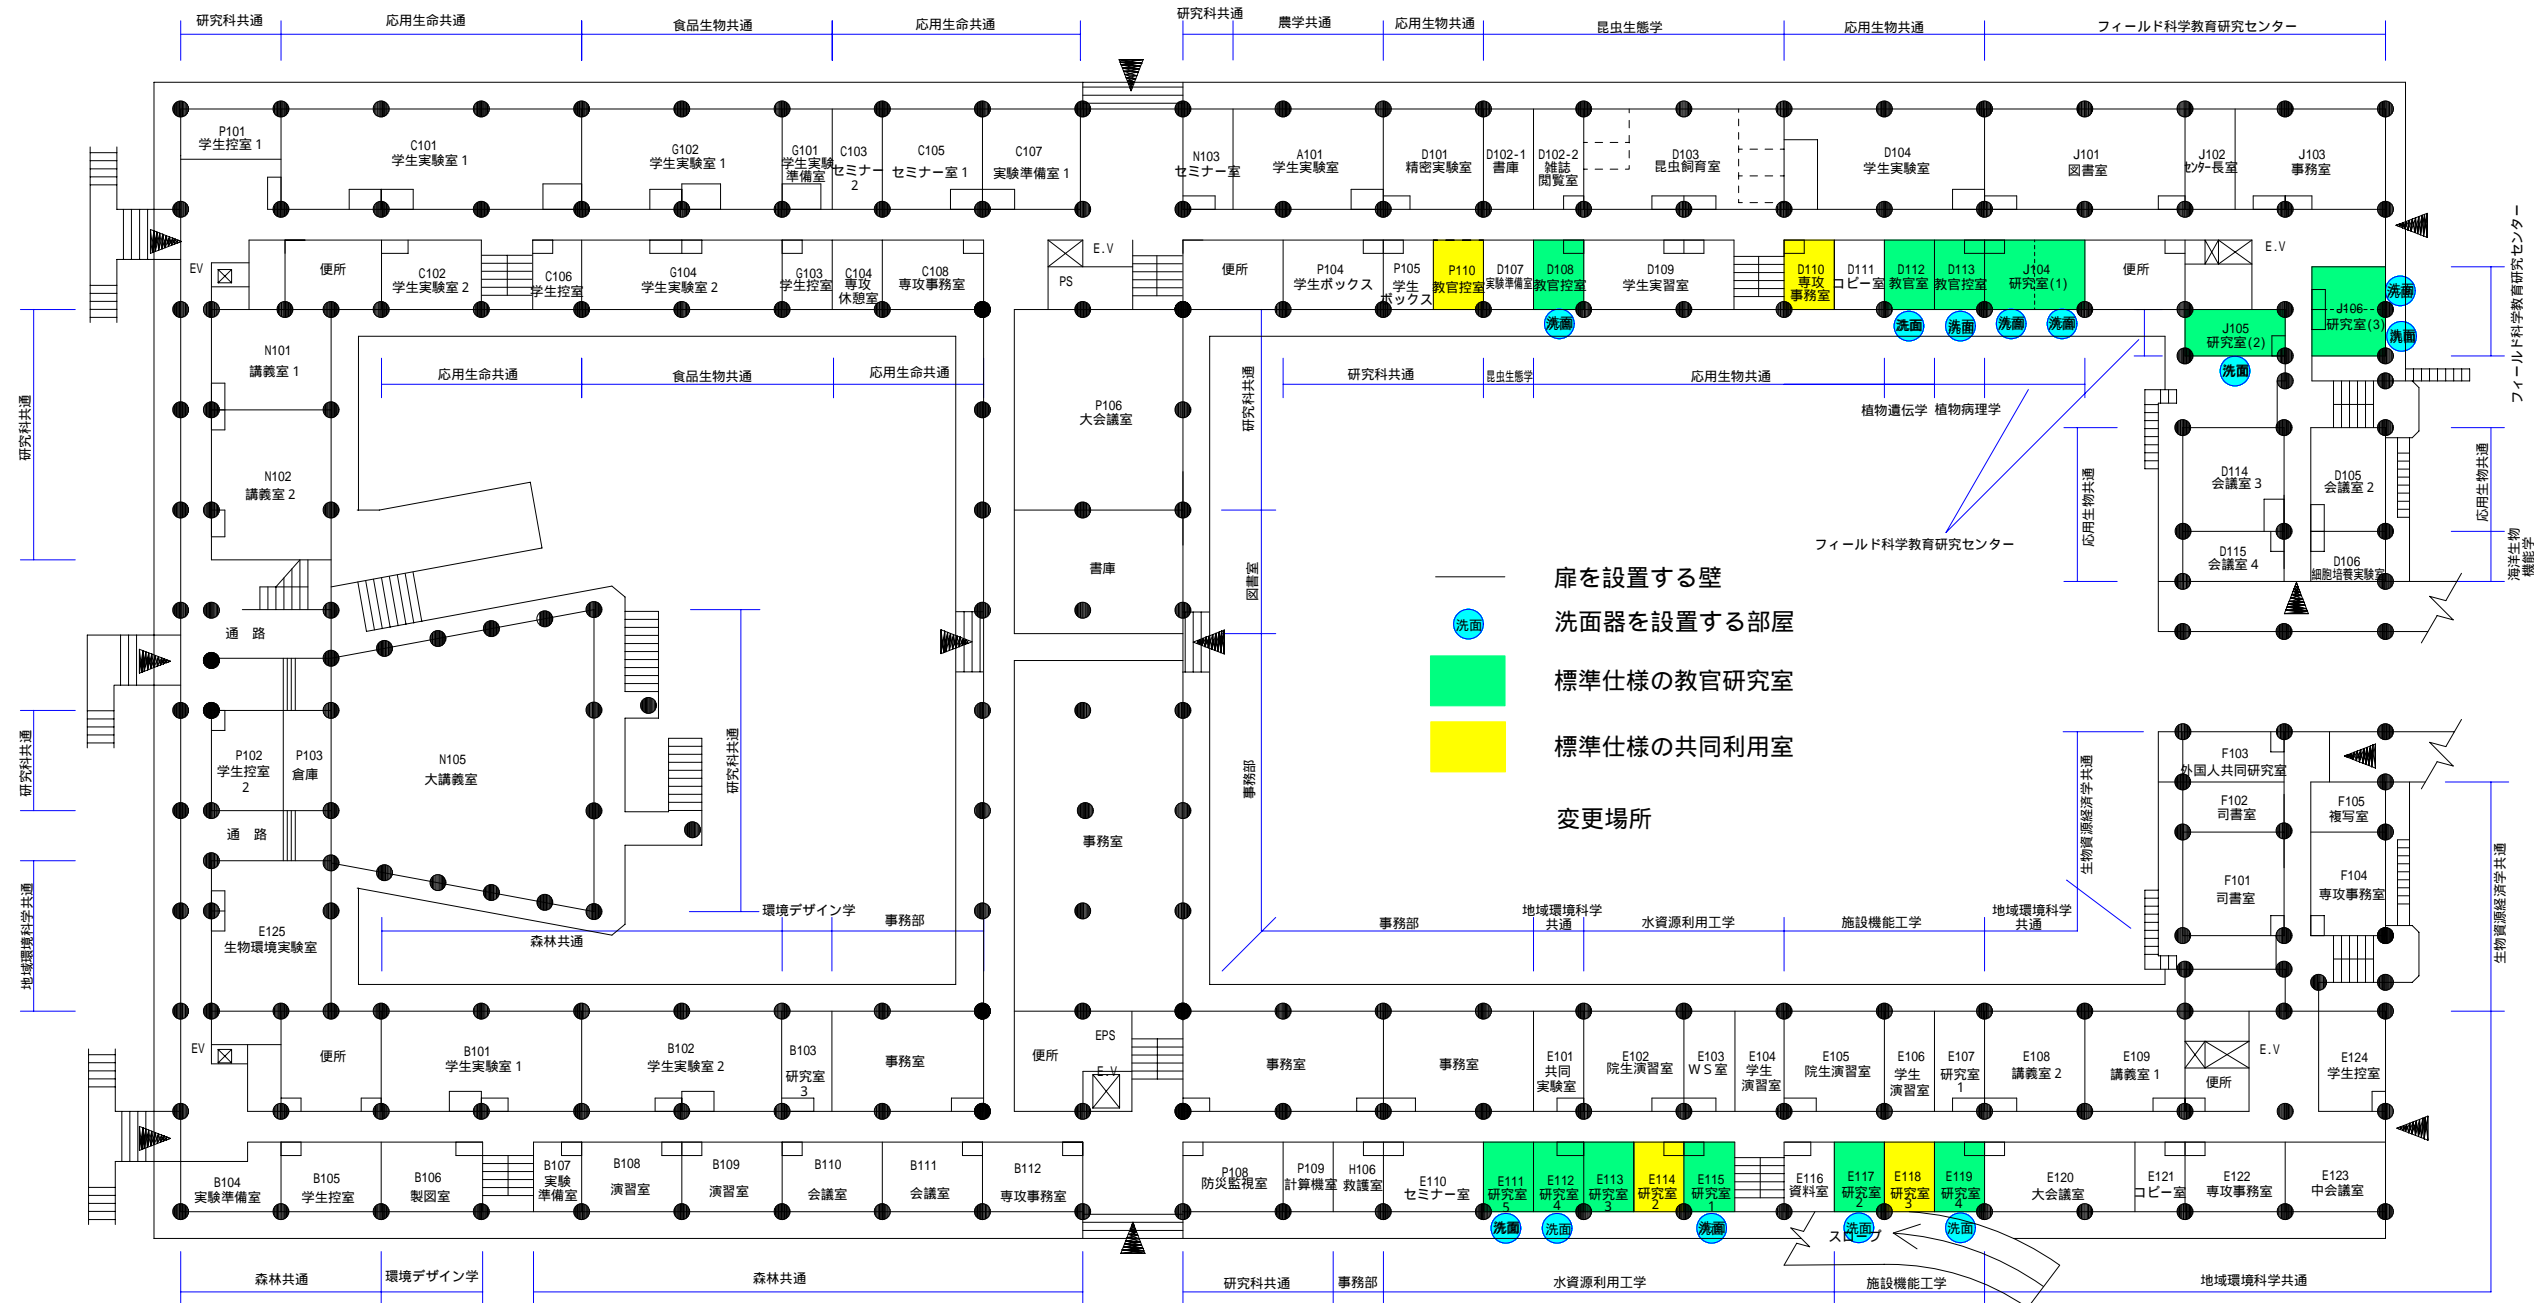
研究科共通 応用生命共通 食品生物共通 応用生命共通 研究科共通 農学共通 応用生物共通 昆虫生態学 応用生物共通 フィールド科学教育研究センター

P101
学生控室 1
C101
学生実験室 1
G102
学生実験室 1
G101
学生実験準備室
C103
セミナー室 2
C105
セミナー室 1
C107
実験準備室 1
N103
セミナー室
A101
学生実験室
D101
精密実験室
D102-1
書庫
D102-2
雑誌閲覧室
D103
昆虫飼育室
D104
学生実験室
J101
図書室
J102
センター長室
J103
事務室

EV
便所
C102
学生実験室 2
C106
学生控室
G104
学生実験室 2
G103
学生控室
C104
専攻休憩室
C108
専攻事務室
E.V
PS
便所
P104
学生ボックス
P105
学生ボックス
P110
教官控室
D107
実験準備室
D108
教官控室
D109
学生実習室
D110
専攻事務室
D111
コピー室
D112
教官室
D113
教官控室
J104
研究室 (1)
便所
E.V
J105
研究室 (2)
J106
研究室 (3)
洗面

N101
講義室 1
N102
講義室 2
応用生命共通 食品生物共通 応用生命共通
P106
大会議室
研究科共通
研究科共通 昆虫生態学 応用生物共通
植物遺伝学 植物病理学
D114
会議室 3
D105
会議室 2
D115
会議室 4
D106
細胞培養実験室
フィールド科学教育研究センター
応用生物共通
応用生物共通
海洋生物機能学
フィールド科学教育研究センター
研究科共通

書庫
図書室
通 路
扉を設置する壁
洗面器を設置する部屋
標準仕様の教官研究室
標準仕様の共同利用室
変更場所

P102
学生控室 2
P103
倉庫
N105
大講義室
研究科共通
事務部
事務室
F103
外国人共同研究室
F102
司書室
F105
複写室
F101
司書室
F104
専攻事務室
生物資源経済学共通
生物資源経済学共通
研究科共通
通 路
地域環境科学共通
E125
生物環境実験室
環境デザイン学
事務部
森林共通
事務部
地域環境科学共通
水資源利用工学
施設機能工学
地域環境科学共通

EV
便所
B101
学生実験室 1
B102
学生実験室 2
B103
研究室 3
事務室
便所
EPS
E.V
事務室
事務室
E101
共同実験室
E102
院生演習室
E103
WS室
E104
学生演習室
E105
院生演習室
E106
学生演習室
E107
研究室 1
E108
講義室 2
E109
講義室 1
便所
E.V
E124
学生控室

B104
実験準備室
B105
学生控室
B106
製図室
B107
実験準備室
B108
演習室
B109
演習室
B110
会議室
B111
会議室
B112
専攻事務室
P108
防災監視室
P109
計算機室
H106
救護室
E110
セミナー室
E111
研究室 5
E112
研究室 4
E113
研究室 3
E114
研究室 2
E115
研究室 1
E116
資料室
E117
研究室 2
E118
研究室 3
E119
研究室 4
E120
大会議室
E121
コピー室
E122
専攻事務室
E123
中会議室
洗面 洗面 洗面 洗面 洗面
スロープ

森林共通 環境デザイン学 森林共通 研究科共通 事務部 水資源利用工学 施設機能工学 地域環境科学共通